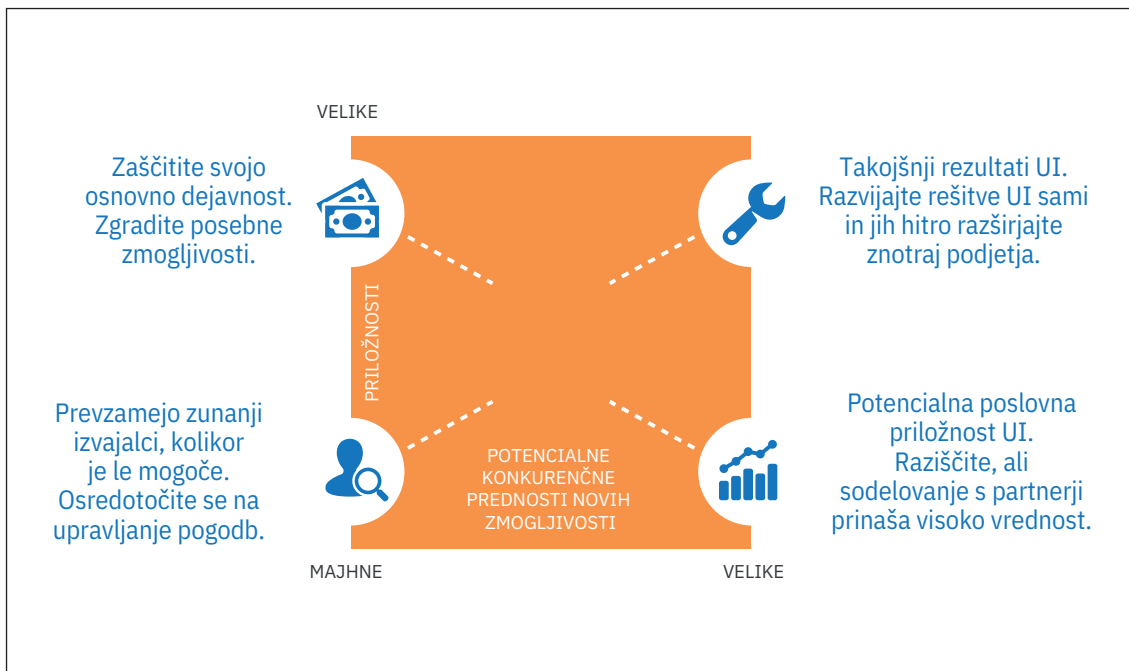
VELIKE

Zaščitite svojo osnovno dejavnost. Zgradite posebne zmogljivosti.

Takojšnji rezultati UI. Razvijajte rešitve UI sami in jih hitro razširjajte znotraj podjetja.

PRILOŽNOSTI

Prevzamejo zunanji izvajalci, kolikor je le mogoče. Osredotočite se na upravljanje pogodb.

Potencialna poslovna priložnost UI. Raziščite, ali sodelovanje s partnerji prinaša visoko vrednost.

POTENCIALNE KONKURENČNE PREDNOSTI NOVIH ZMOGLJIVOSTI

MAJHNE

VELIKE